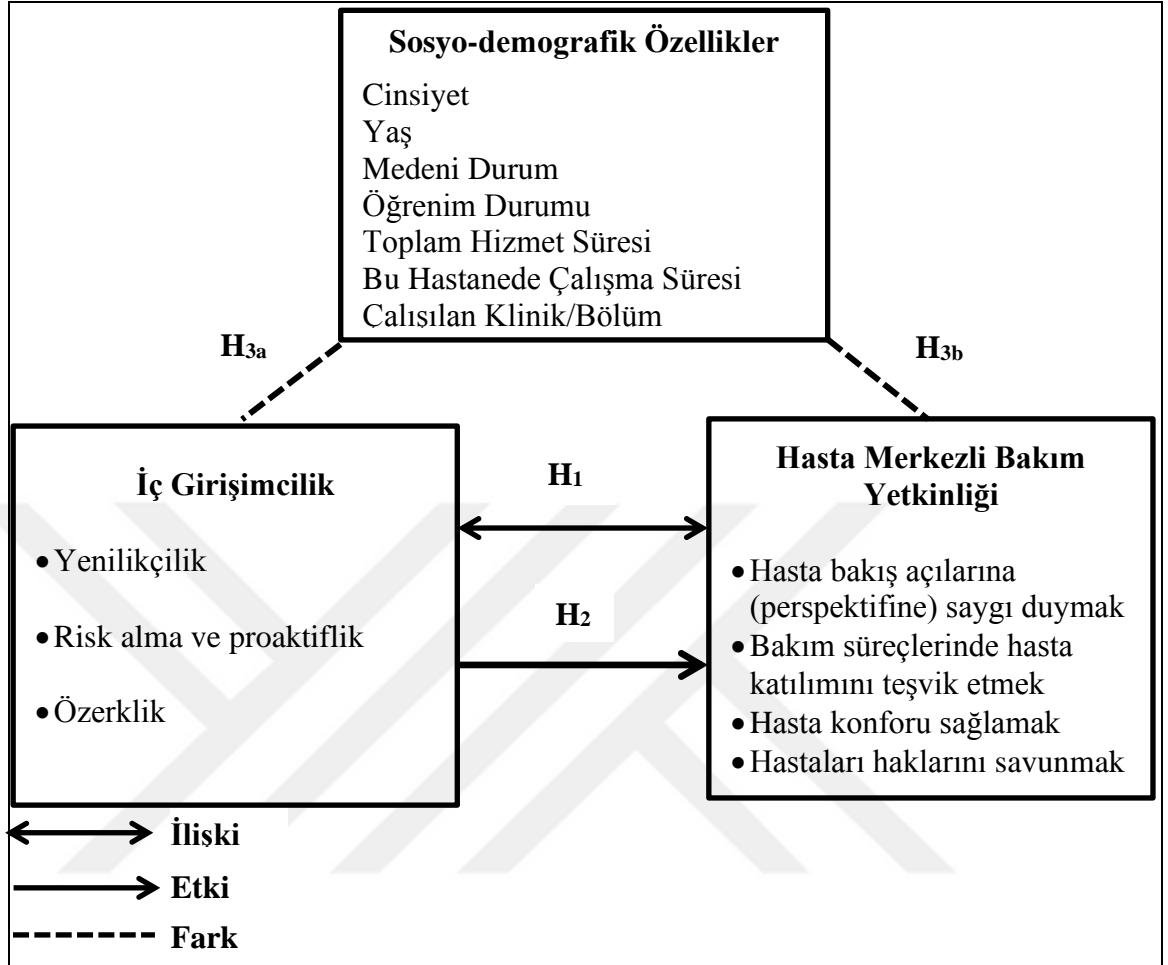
Sosyo-demografik Özellikler

Cinsiyet
Yaş
Medeni Durum
Öğrenim Durumu
Toplam Hizmet Süresi
Bu Hastanede Çalışma Süresi
Çalışılan Klinik/Bölüm

$H_{3a}$

$H_{3b}$

İç Girişimcilik

• Yenilikçilik

• Risk alma ve proaktiflik

• Özerklik

$H_1$

$H_2$

Hasta Merkezli Bakım Yetkinliği

• Hasta bakış açılarına (perspektifine) saygı duymak
• Bakım süreçlerinde hasta katılımını teşvik etmek
• Hasta konforu sağlamak
• Hastaları haklarını savunmak

İlişki

Etki

Fark